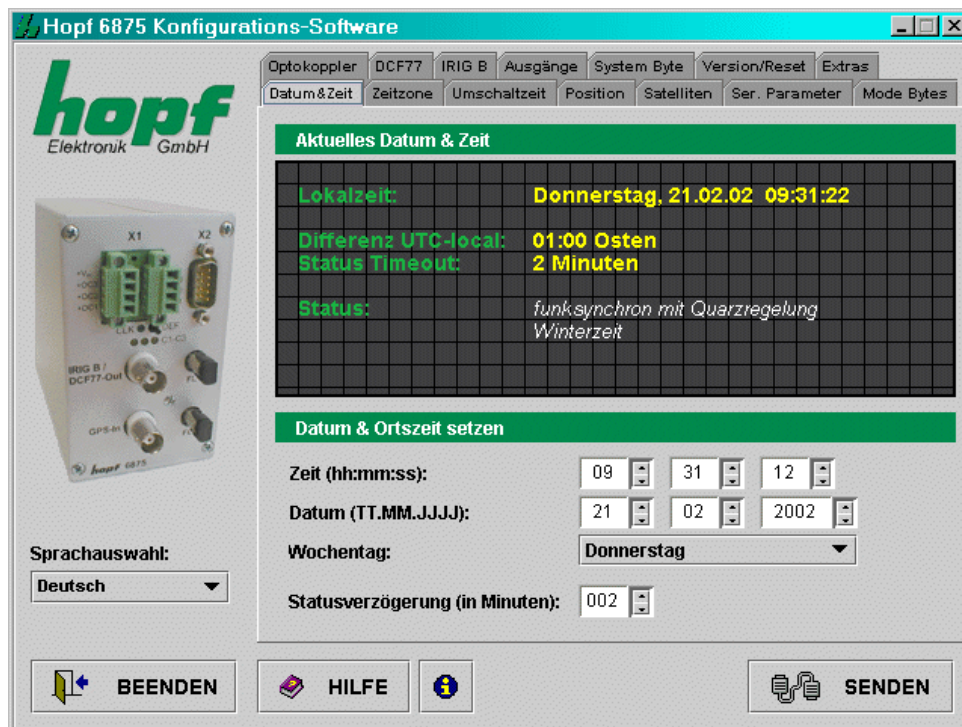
Hopf 6875 Konfigurations-Software

hopf
Elektronik GmbH

X1 X2
CLK
IRIG B / DCF77-Out
GPS-In
hopf 6875

Optokoppler | DCF77 | IRIG B | Ausgänge | System Byte | Version/Reset | Extras
Datum&Zeit | Zeitzone | Umschaltzeit | Position | Satelliten | Ser. Parameter | Mode Bytes

Aktuelles Datum & Zeit

Lokalzeit: Donnerstag, 21.02.02 09:31:22

Differenz UTC-local: 01:00 Osten
Status Timeout: 2 Minuten

Status: funksynchron mit Quarzregelung
Winterzeit

Datum & Ortszeit setzen

Zeit (hh:mm:ss): 09 31 12
Datum (TT.MM.JJJJ): 21 02 2002
Wochentag: Donnerstag

Sprachauswahl:
Deutsch

Statusverzögerung (in Minuten): 002

BEENDEN
HILFE
SENDEN